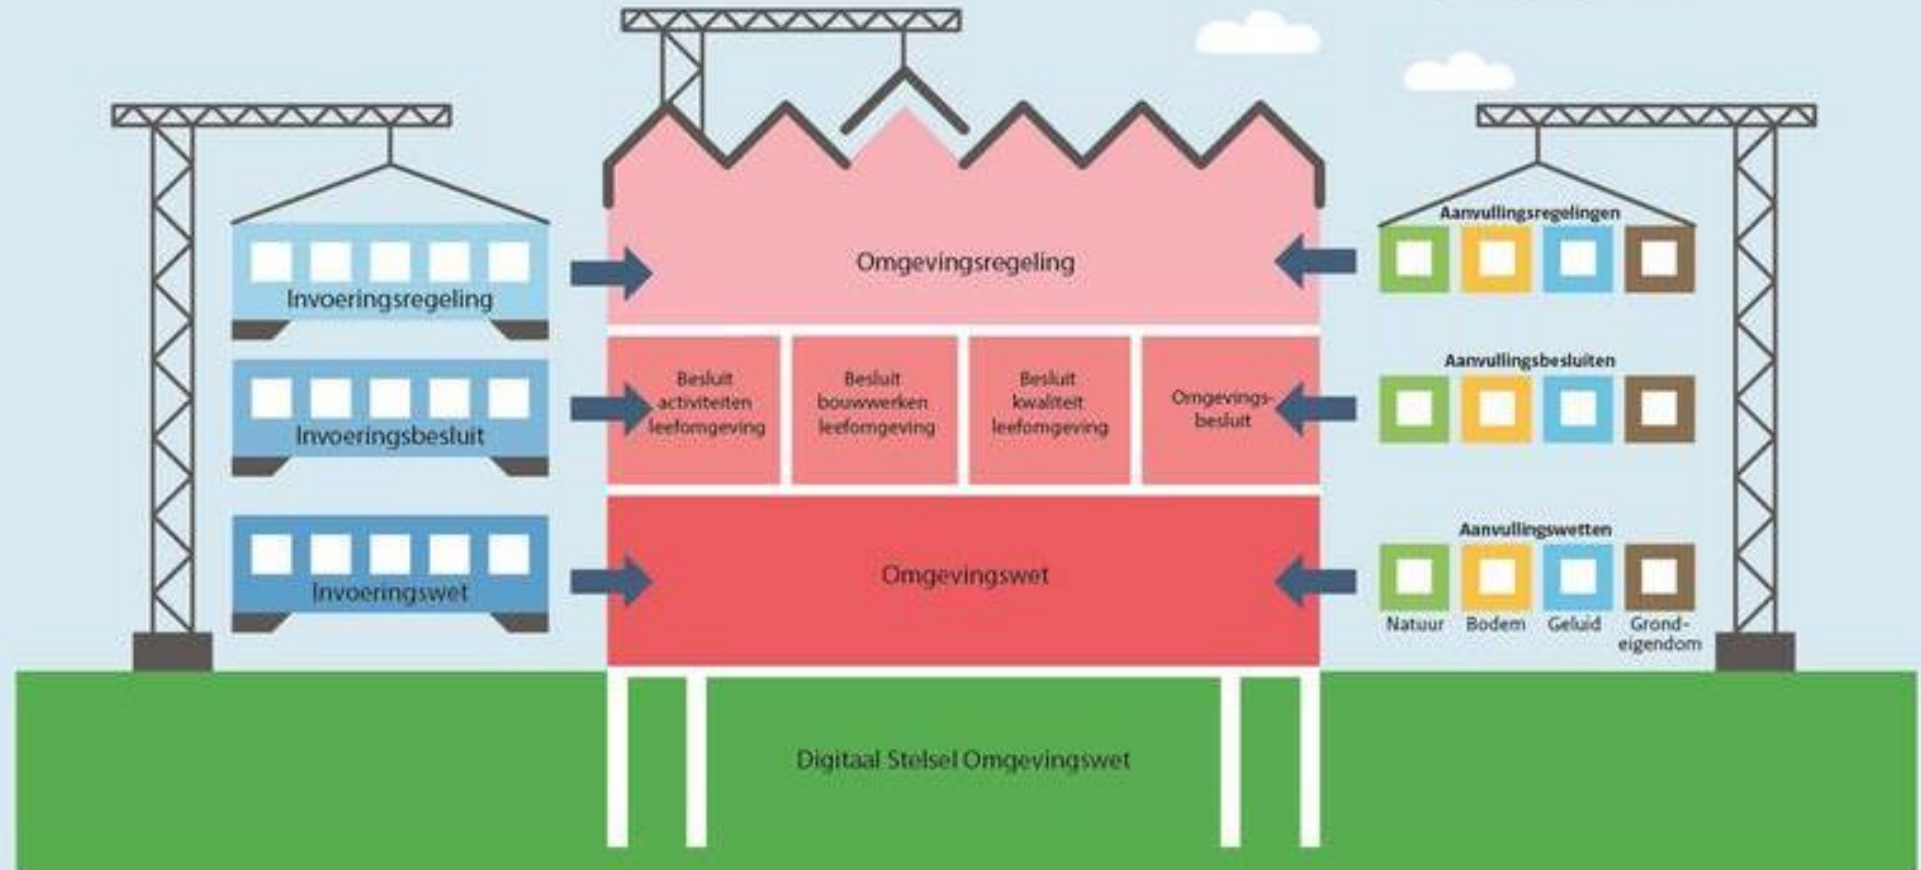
Invoeringsregeling

Invoeringsbesluit

Invoeringswet

Omgevingsregeling

Besluit activiteiten leefomgeving

Besluit bouwwerken leefomgeving

Besluit kwaliteit leefomgeving

Omgevingsbesluit

Omgevingswet

Aanvullingsregelingen

Aanvullingsbesluiten

Aanvullingswetten

Natuur

Bodem

Geluid

Grondeigendom

Digitaal Stelsel Omgevingswet